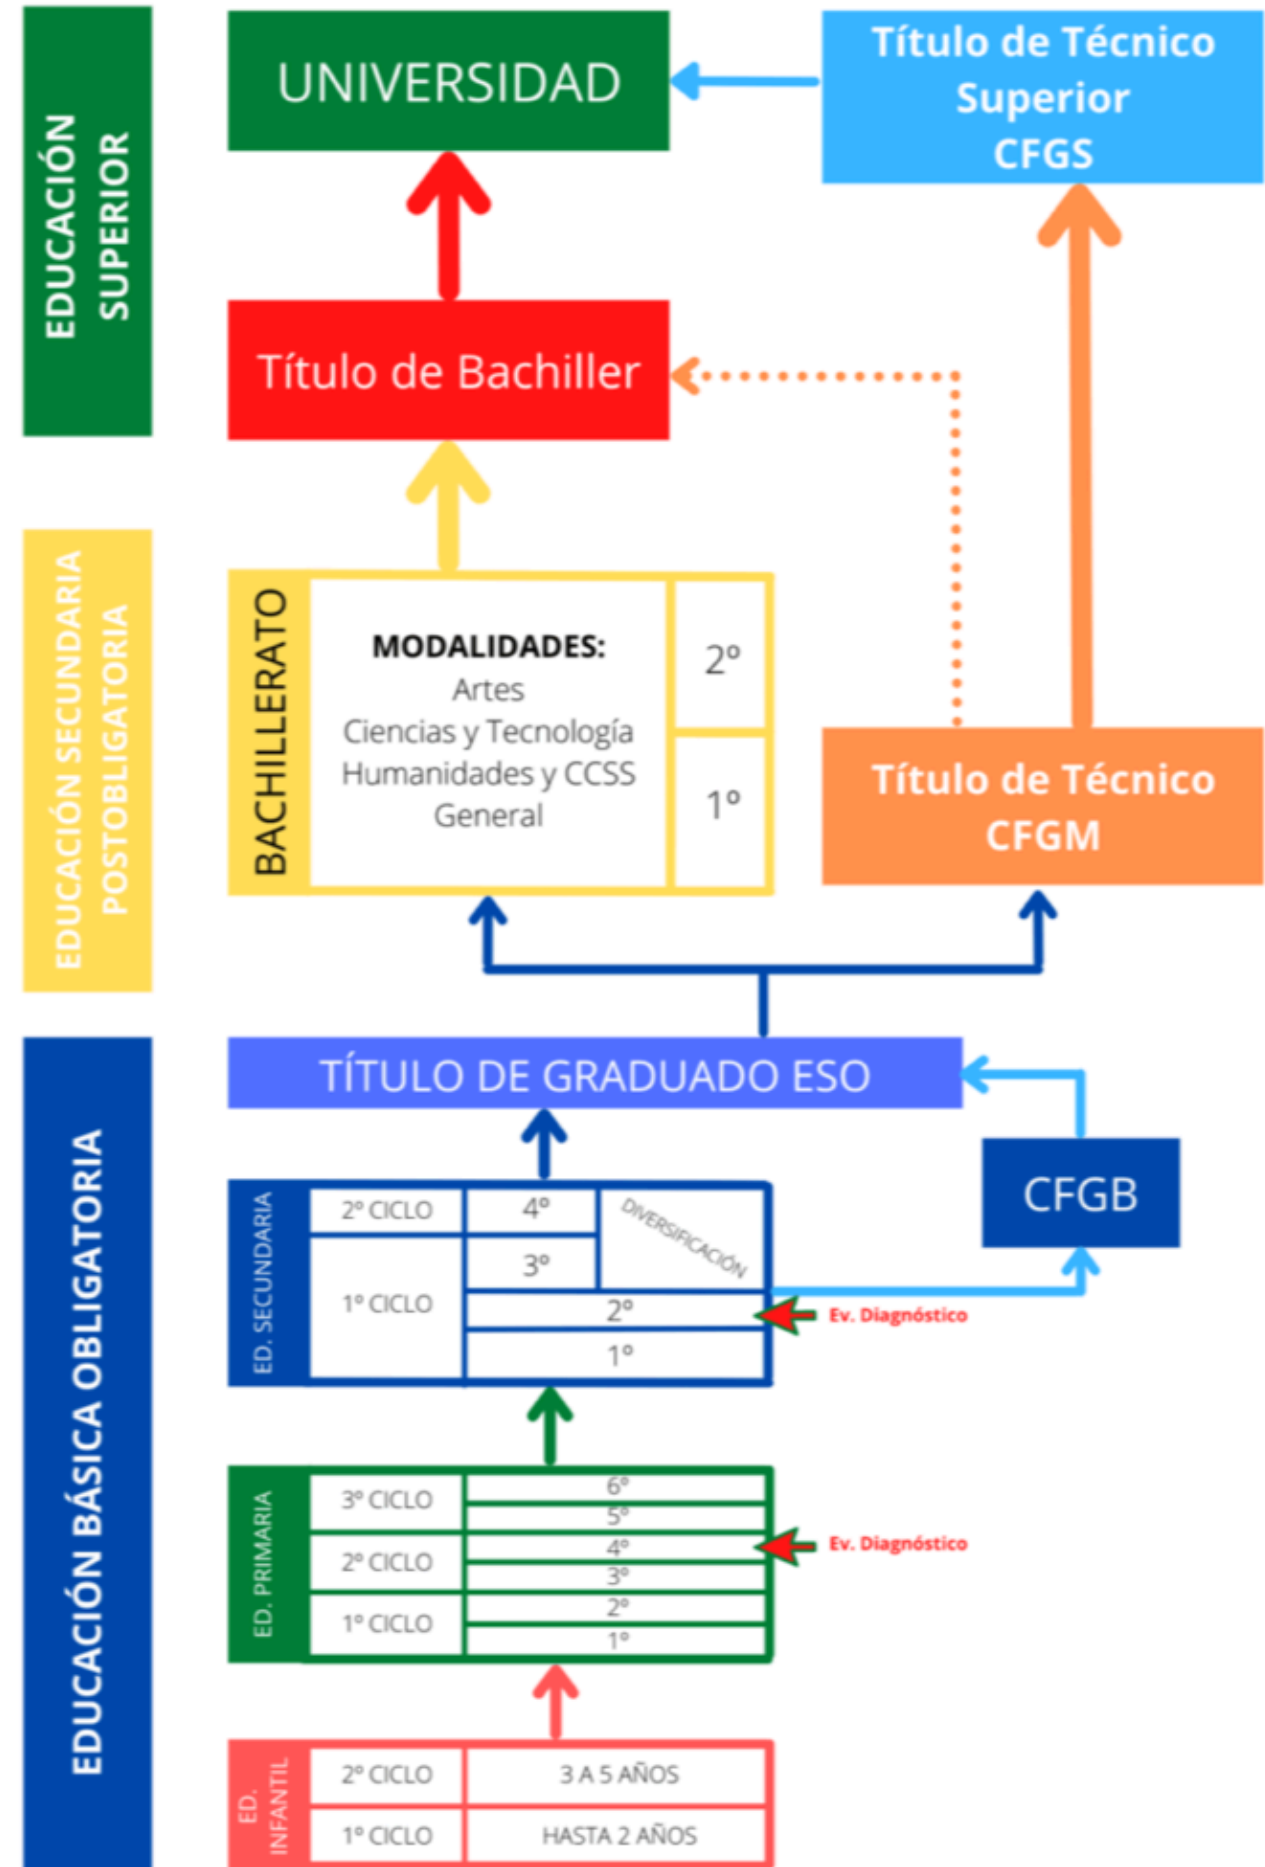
EDUCACIÓN SUPERIOR

UNIVERSIDAD

Título de Técnico Superior CFGS

Título de Bachiller

EDUCACIÓN SECUNDARIA POSTOBLIGATORIA

BACHILLERATO

MODALIDADES:
Artes
Ciencias y Tecnología
Humanidades y CCSS
General

2º

1º

Título de Técnico CFGM

EDUCACIÓN BÁSICA OBLIGATORIA

TÍTULO DE GRADUADO ESO

CFGB

ED. SECUNDARIA

| 2º CICLO | 4º | DIVERSIFICACIÓN |
|---|---|---|
| 1º CICLO | 3º | |
| | 2º | |
| | 1º | |

Ev. Diagnóstico

ED. PRIMARIA

| 3º CICLO | 6º |
|---|---|
| | 5º |
| 2º CICLO | 4º |
| | 3º |
| 1º CICLO | 2º |
| | 1º |

Ev. Diagnóstico

ED. INFANTIL

| 2º CICLO | 3 A 5 AÑOS |
|---|---|
| 1º CICLO | HASTA 2 AÑOS |